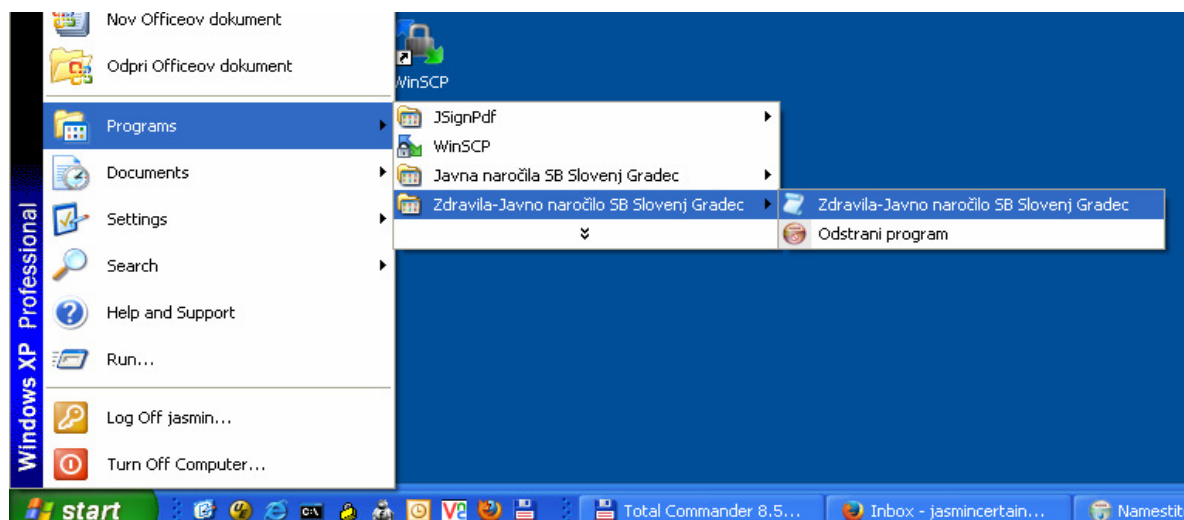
Nov Officeov dokument
Odpri Officeov dokument
Programs
Documents
Settings
Search
Help and Support
Run...
Log Off jasmin...
Turn Off Computer...

Windows XP Professional

WinSCP

JSignPdf
WinSCP
Javna naročila SB Slovenj Gradec
Zdravila-Javno naročilo SB Slovenj Gradec

Zdravila-Javno naročilo SB Slovenj Gradec
Odstrani program

start
Total Commander 8.5...
Inbox - jasmincertain...
Namestit